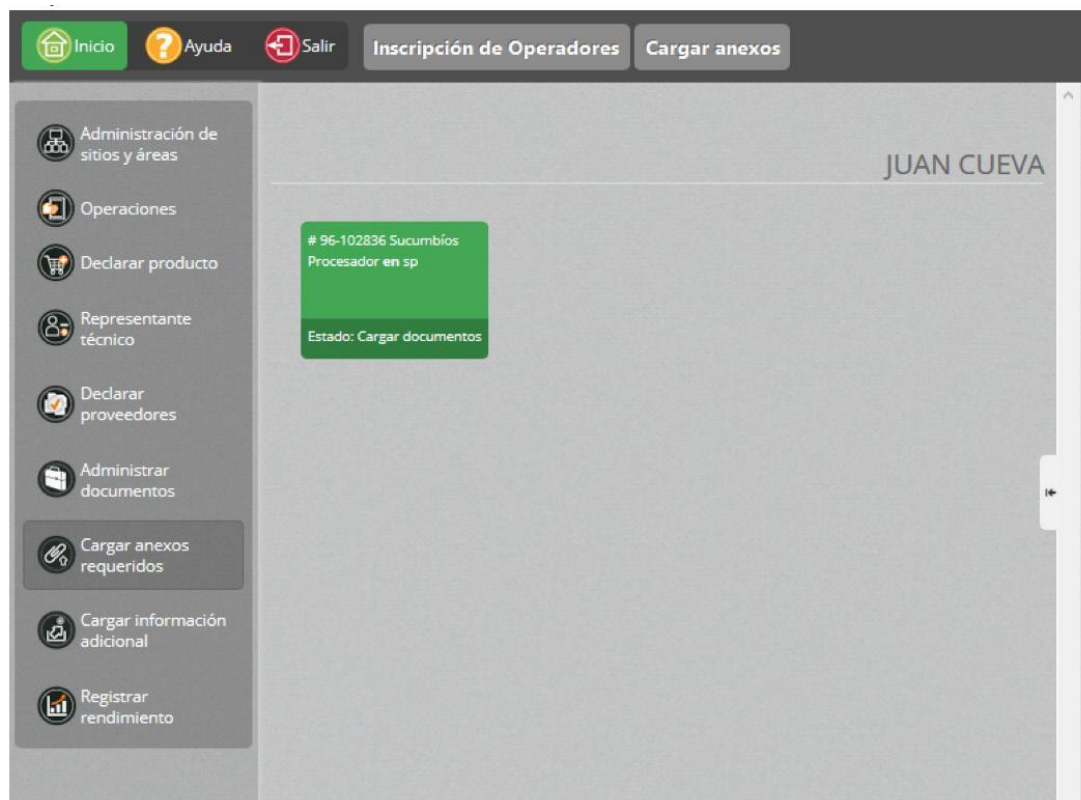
Inicio Ayuda Salir Inscripción de Operadores Cargar anexos

Administración de sitios y áreas

Operaciones

Declarar producto

Representante técnico

Declarar proveedores

Administrar documentos

Cargar anexos requeridos

Cargar información adicional

Registrar rendimiento

JUAN CUEVA

# 96-102836 Sucumbíos
Procesador en sp

Estado: Cargar documentos